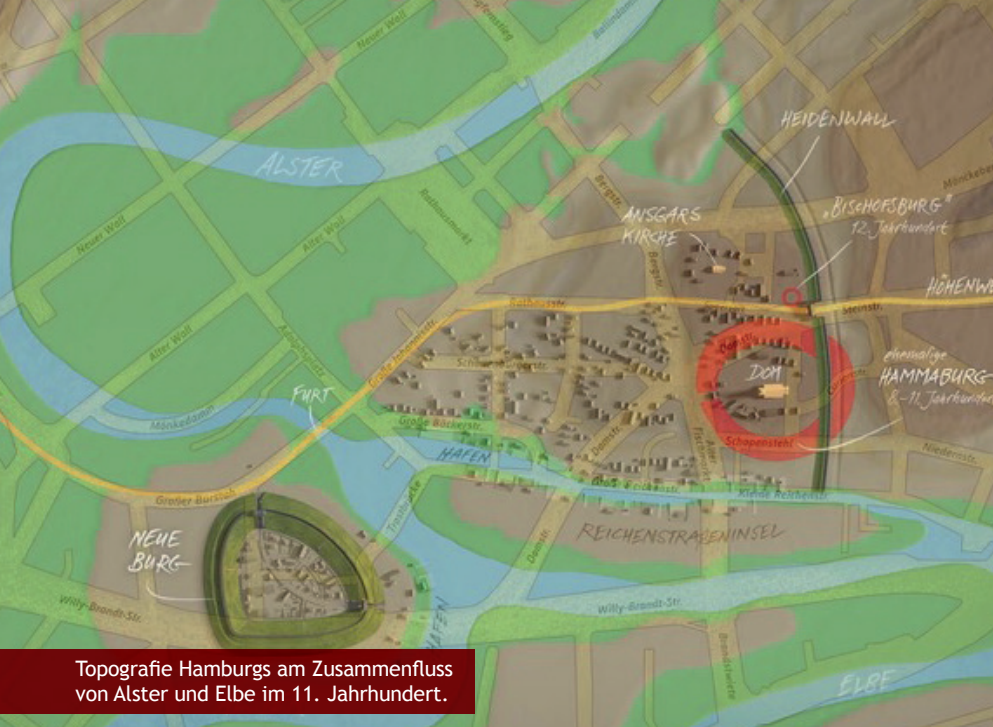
ALSTER

HEIDENWALL

„BISCHOFSBURG"
12. Jahrhundert

ANSGARS KIRCHE

HÖHENWE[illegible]

DOM

ehemalige HAMMABURG
8.-11. Jahrhundert

FURT

HAFEN

NEUE BURG

REICHENSTRASSENINSEL

ELBE

Neuer Wall
Alter Wall
Rathausmarkt
Bergstr.
Mönkebergstr.
Speersort
Steinstr.
Große Johannisstr.
Mönkedamm
Große Bäckerstr.
Domstr.
Schopenstehl
Niedernstr.
Großer Burstah
Kleine Reichenstr.
Große Reichenstr.
Willy-Brandt-Str.
Trostbrücke
Dornbusch
Brandstwiete
Ballindamm

Topografie Hamburgs am Zusammenfluss von Alster und Elbe im 11. Jahrhundert.